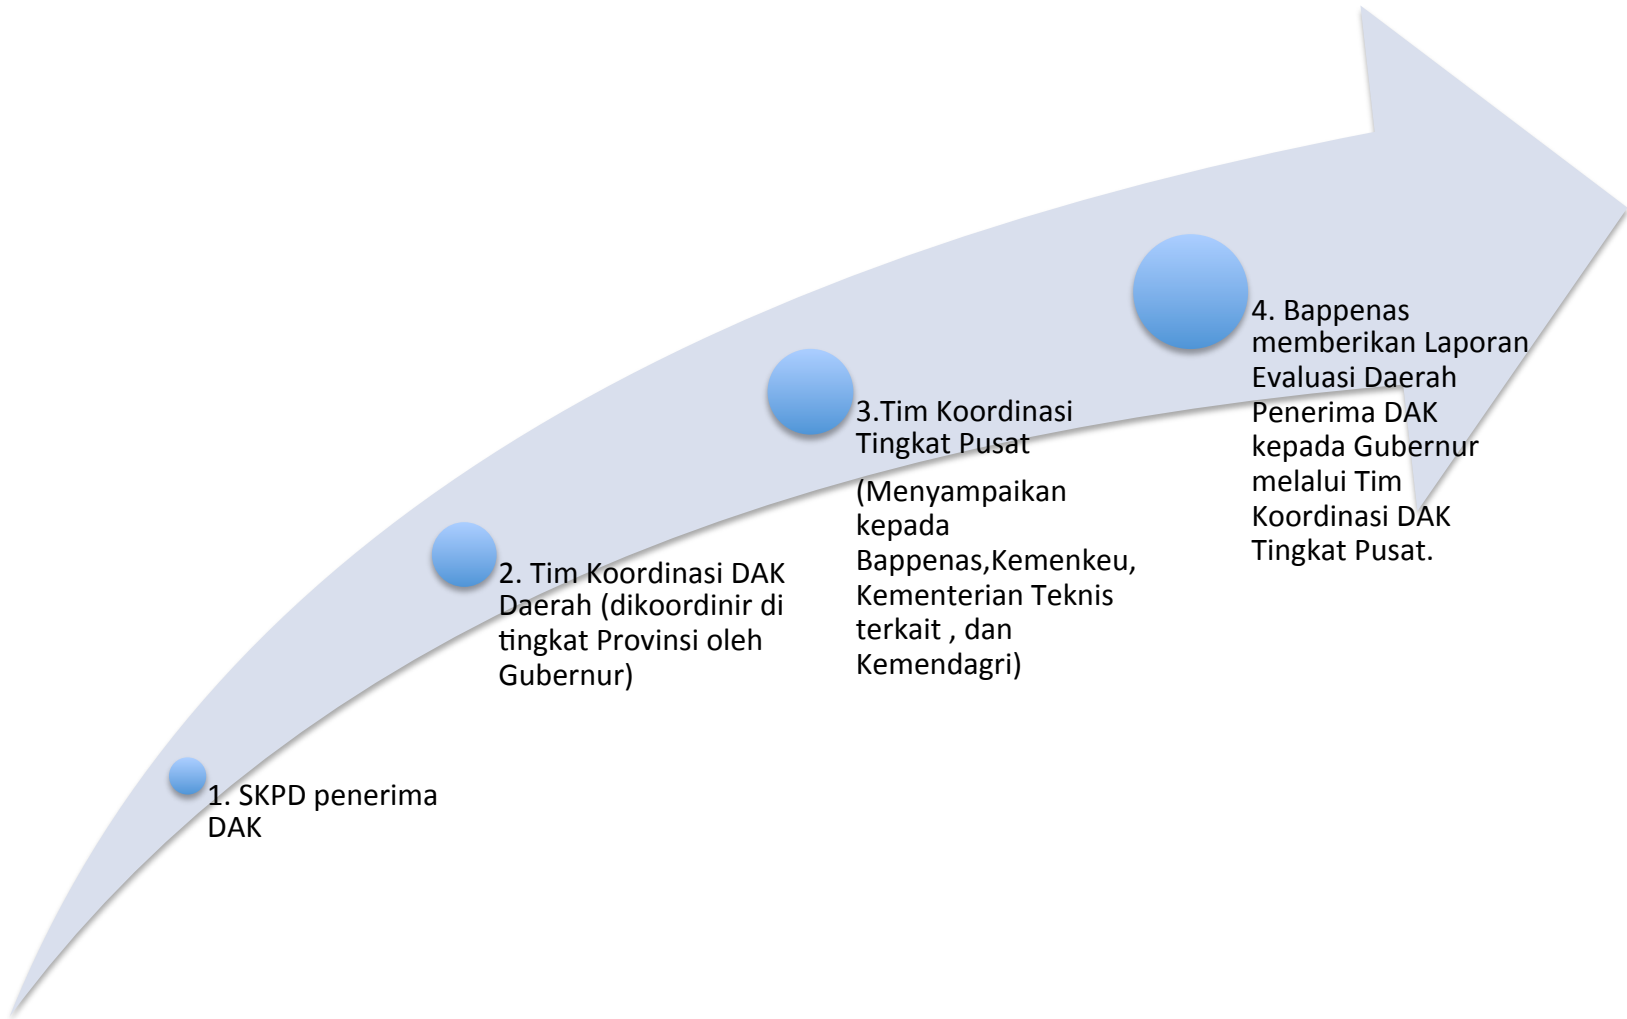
1. SKPD penerima DAK

2. Tim Koordinasi DAK Daerah (dikoordinir di tingkat Provinsi oleh Gubernur)

3.Tim Koordinasi Tingkat Pusat

(Menyampaikan kepada Bappenas,Kemenkeu, Kementerian Teknis terkait , dan Kemendagri)

4. Bappenas memberikan Laporan Evaluasi Daerah Penerima DAK kepada Gubernur melalui Tim Koordinasi DAK Tingkat Pusat.